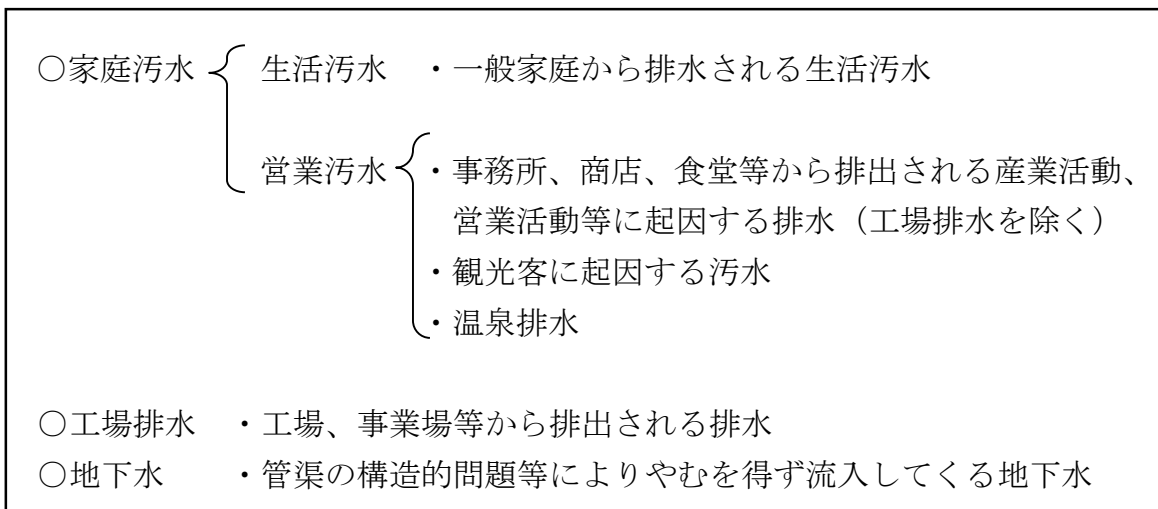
○家庭汚水　生活汚水　・一般家庭から排水される生活汚水

営業汚水　・事務所、商店、食堂等から排出される産業活動、営業活動等に起因する排水（工場排水を除く）
・観光客に起因する汚水
・温泉排水

○工場排水　・工場、事業場等から排出される排水
○地下水　・管渠の構造的問題等によりやむを得ず流入してくる地下水